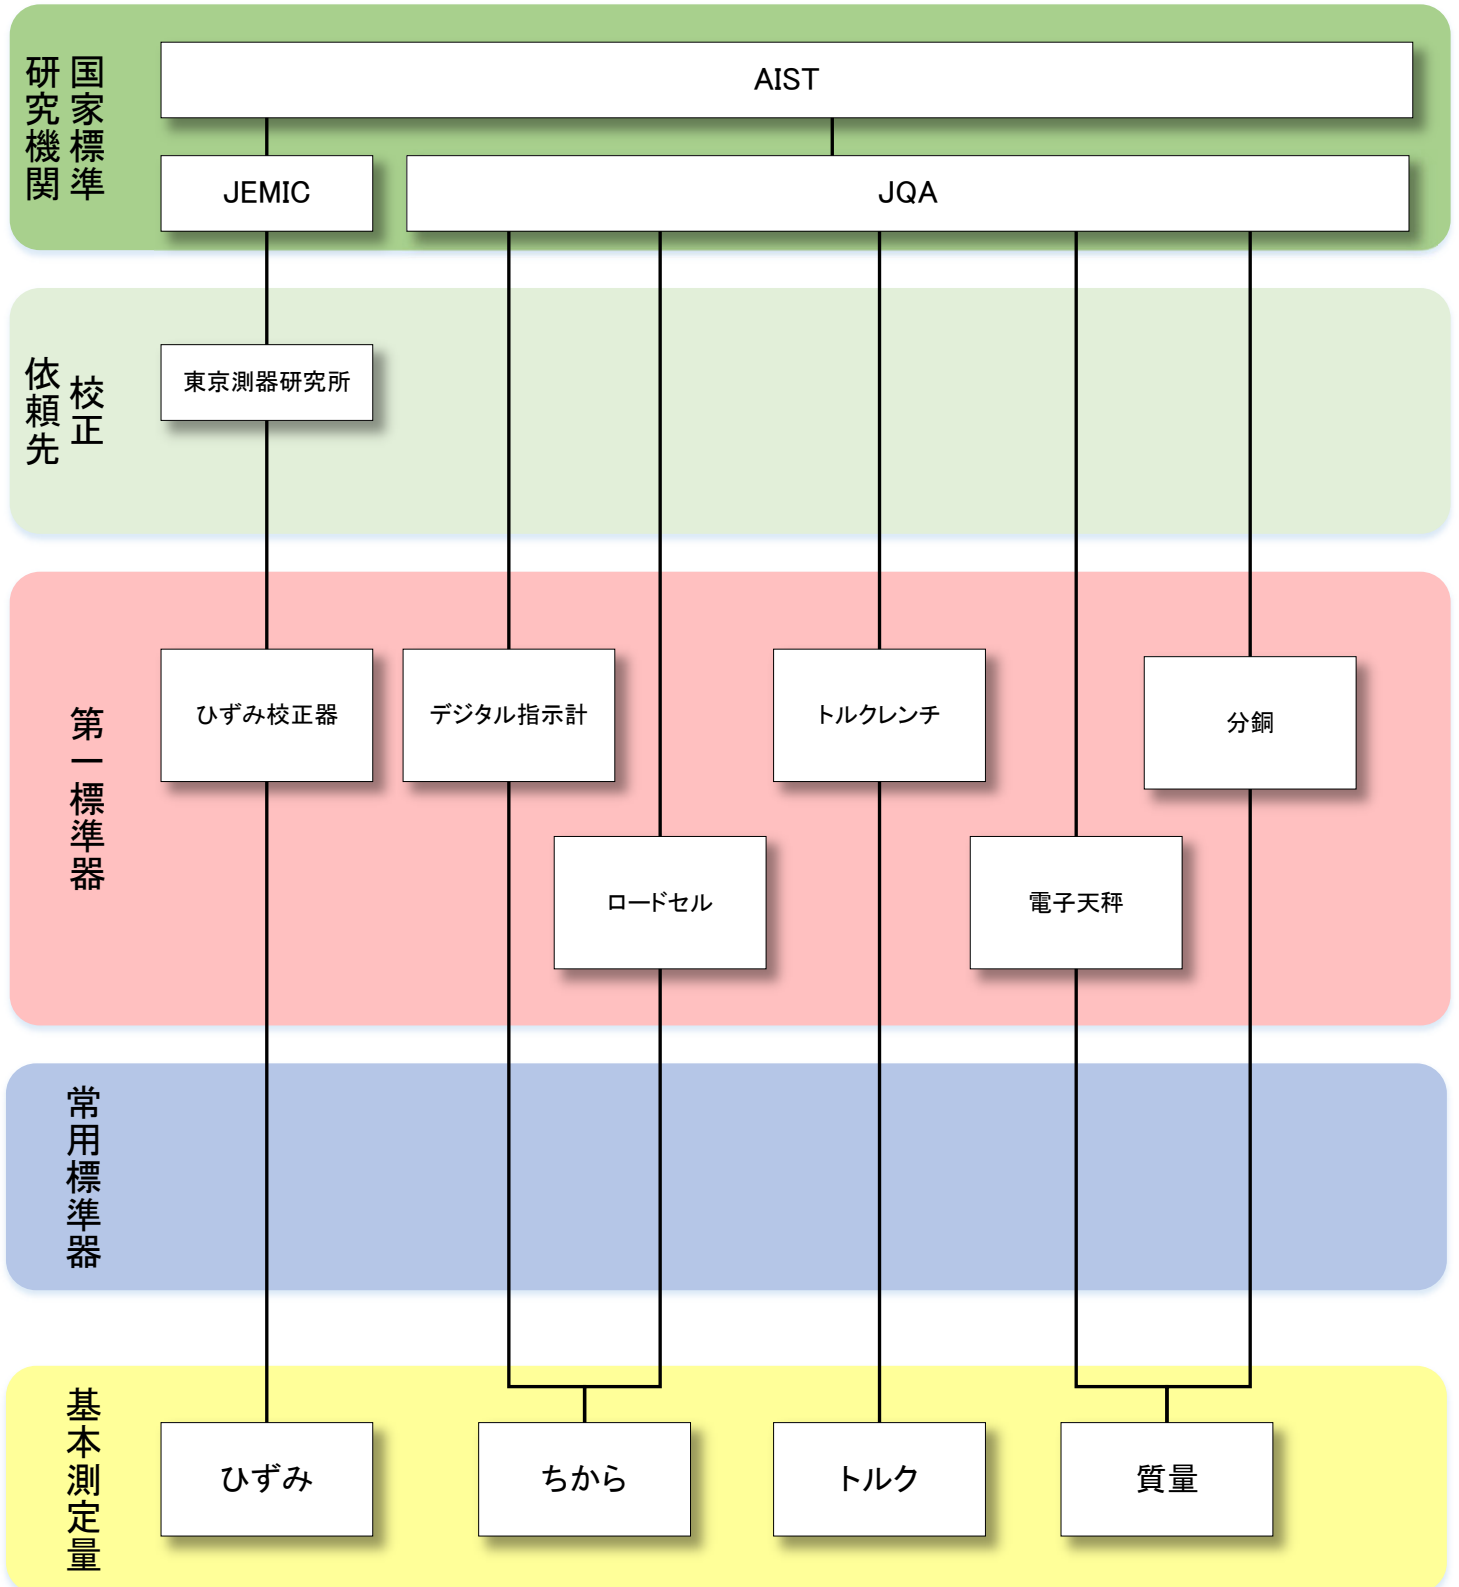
国家標準研究機関

AIST

JEMIC

JQA

校正依頼先

東京測器研究所

第一標準器

ひずみ校正器

デジタル指示計

トルクレンチ

分銅

ロードセル

電子天秤

常用標準器

基本測定量

ひずみ

ちから

トルク

質量